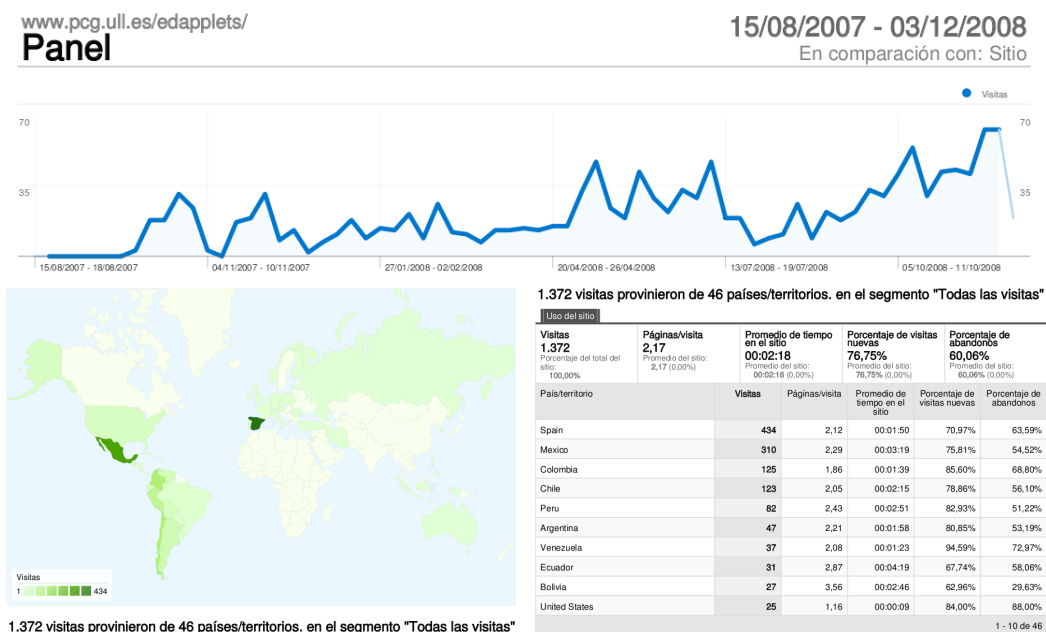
www.pcg.ull.es/edapplets/
Panel

15/08/2007 - 03/12/2008
En comparación con: Sitio

Visitas

70
35

70
35

15/08/2007 - 18/08/2007
04/11/2007 - 10/11/2007
27/01/2008 - 02/02/2008
20/04/2008 - 26/04/2008
13/07/2008 - 19/07/2008
05/10/2008 - 11/10/2008

Visitas
1 434

1.372 visitas provinieron de 46 países/territorios. en el segmento "Todas las visitas"

1.372 visitas provinieron de 46 países/territorios. en el segmento "Todas las visitas"

Uso del sitio

Visitas
1.372
Porcentaje del total del sitio: 100,00%

Páginas/visita
2,17
Promedio del sitio: 2,17 (0,00%)

Promedio de tiempo en el sitio
00:02:18
Promedio del sitio: 00:02:18 (0,00%)

Porcentaje de visitas nuevas
76,75%
Promedio del sitio: 76,75% (0,00%)

Porcentaje de abandonos
60,06%
Promedio del sitio: 60,06% (0,00%)

| País/territorio | Visitas | Páginas/visita | Promedio de tiempo en el sitio | Porcentaje de visitas nuevas | Porcentaje de abandonos |
|---|---|---|---|---|---|
| Spain | 434 | 2,12 | 00:01:50 | 70,97% | 63,59% |
| Mexico | 310 | 2,29 | 00:03:19 | 75,81% | 54,52% |
| Colombia | 125 | 1,86 | 00:01:39 | 85,60% | 68,80% |
| Chile | 123 | 2,05 | 00:02:15 | 78,86% | 56,10% |
| Peru | 82 | 2,43 | 00:02:51 | 82,93% | 51,22% |
| Argentina | 47 | 2,21 | 00:01:58 | 80,85% | 53,19% |
| Venezuela | 37 | 2,08 | 00:01:23 | 94,59% | 72,97% |
| Ecuador | 31 | 2,87 | 00:04:19 | 67,74% | 58,06% |
| Bolivia | 27 | 3,56 | 00:02:46 | 62,96% | 29,63% |
| United States | 25 | 1,16 | 00:00:09 | 84,00% | 88,00% |

1 - 10 de 46